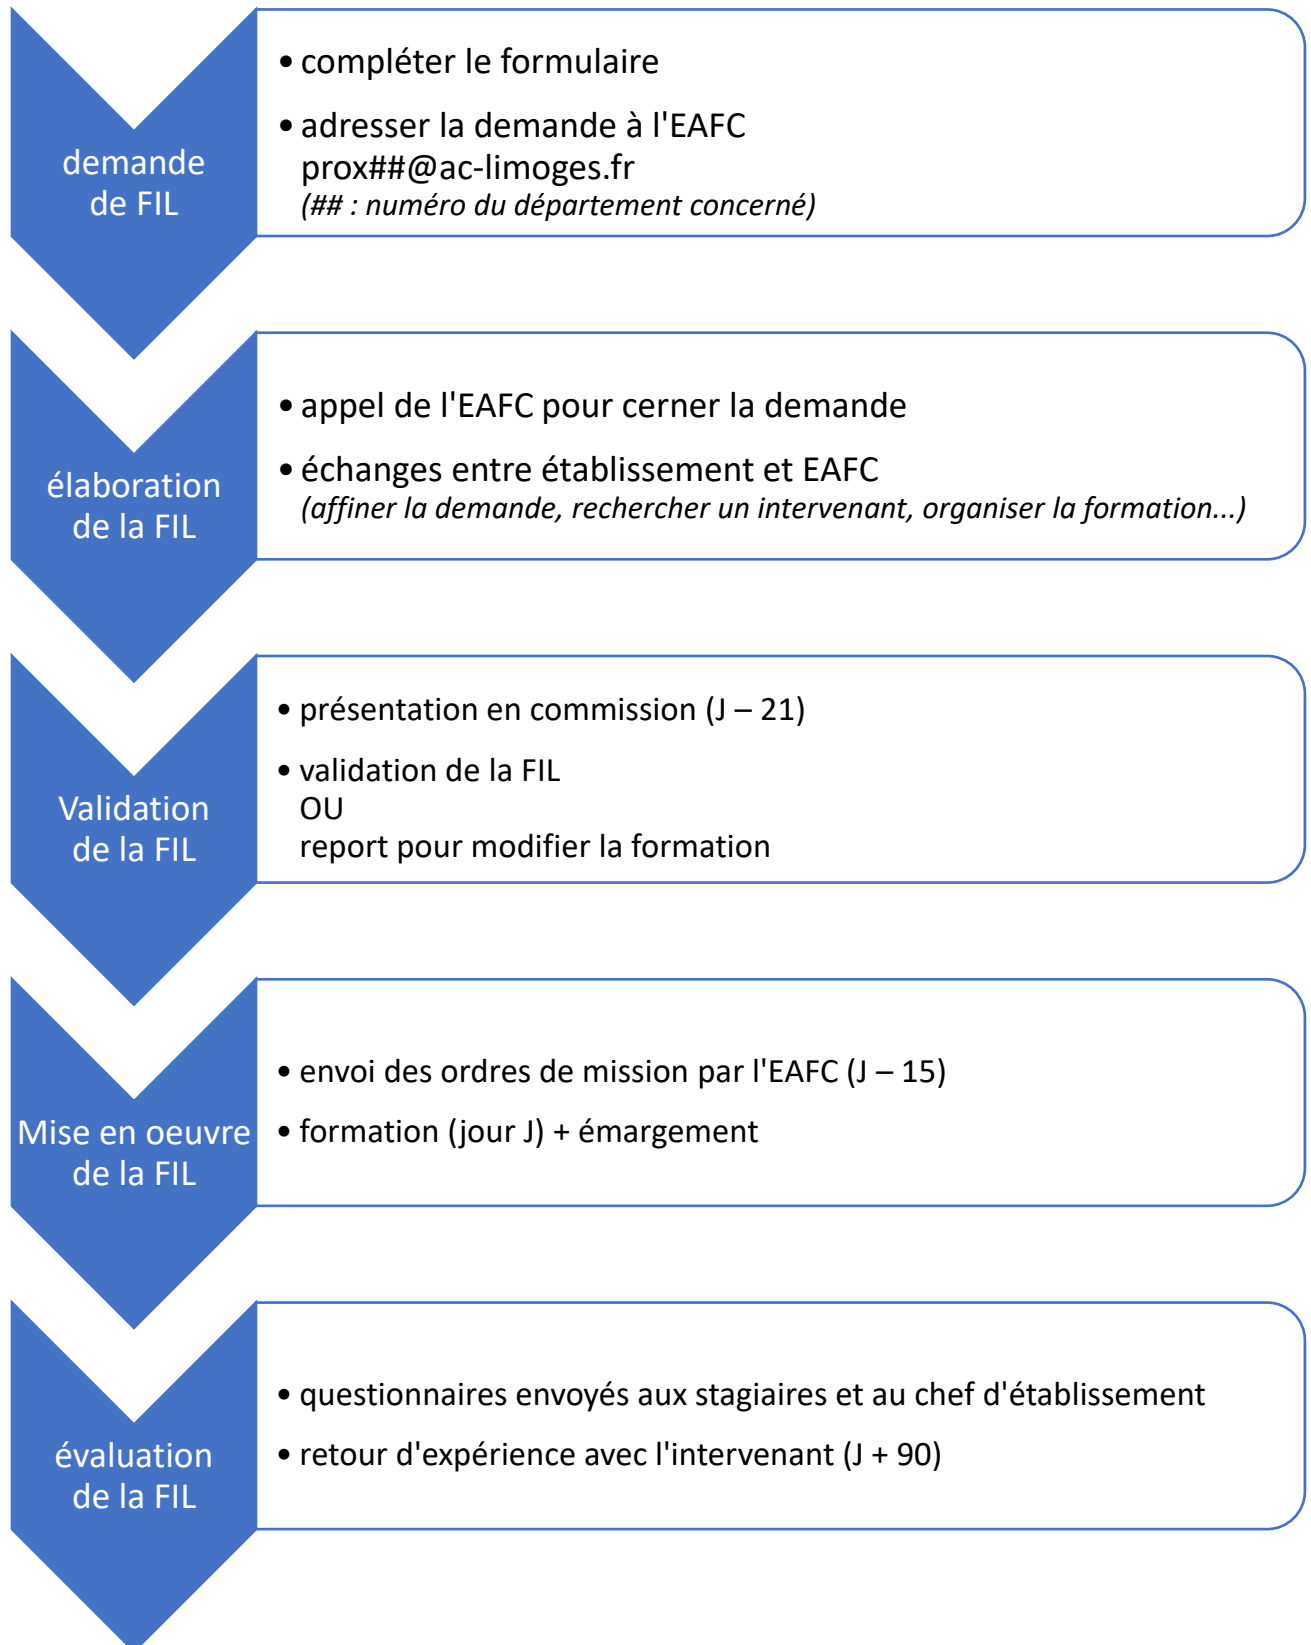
demande de FIL

• compléter le formulaire

• adresser la demande à l'EAFC prox##@ac-limoges.fr
*(## : numéro du département concerné)*

élaboration de la FIL

• appel de l'EAFC pour cerner la demande

• échanges entre établissement et EAFC
*(affiner la demande, rechercher un intervenant, organiser la formation...)*

Validation de la FIL

• présentation en commission (J – 21)

• validation de la FIL
OU
report pour modifier la formation

Mise en oeuvre de la FIL

• envoi des ordres de mission par l'EAFC (J – 15)

• formation (jour J) + émargement

évaluation de la FIL

• questionnaires envoyés aux stagiaires et au chef d'établissement

• retour d'expérience avec l'intervenant (J + 90)